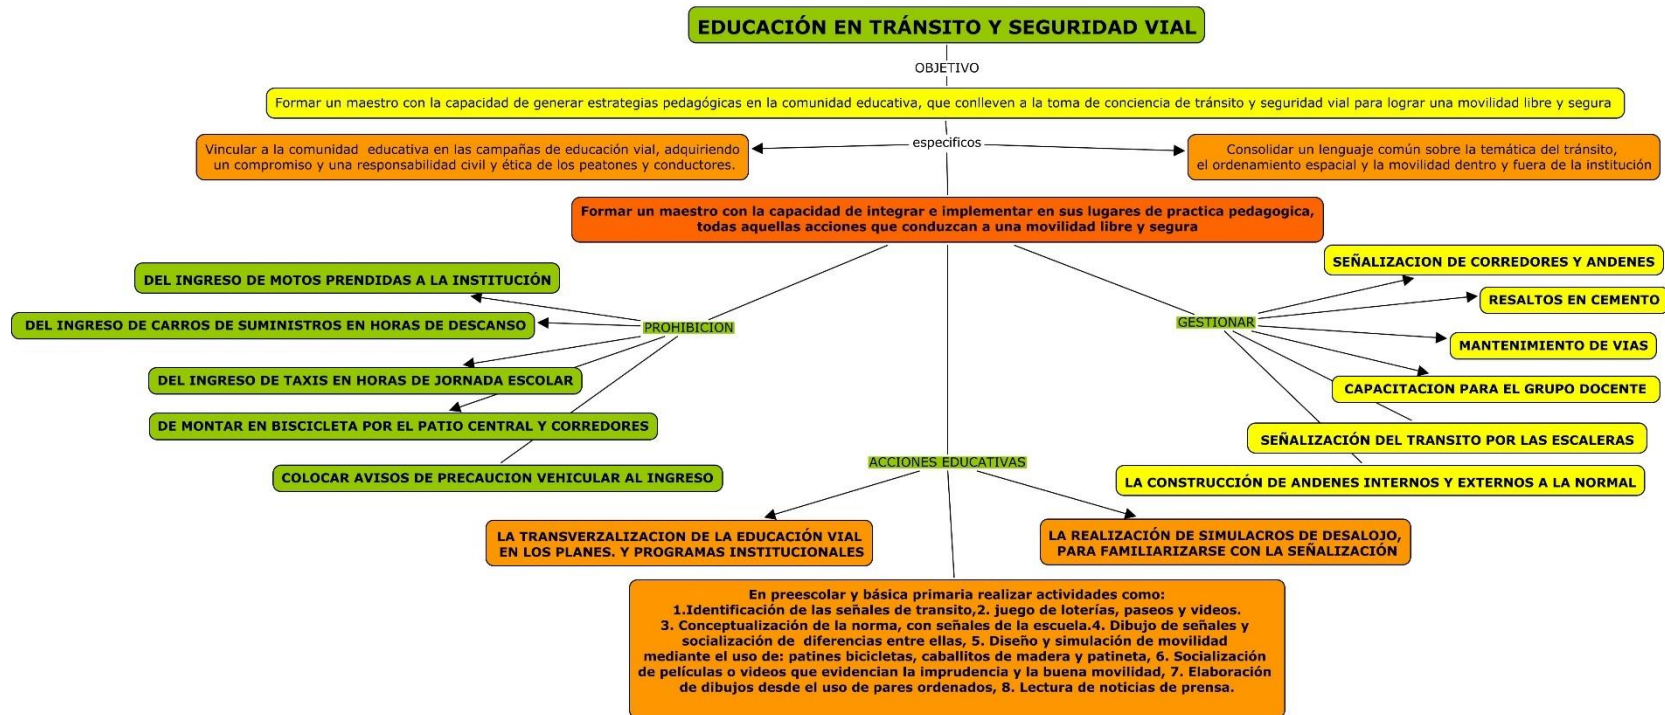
EDUCACIÓN EN TRÁNSITO Y SEGURIDAD VIAL

OBJETIVO

Formar un maestro con la capacidad de generar estrategias pedagógicas en la comunidad educativa, que conlleven a la toma de conciencia de tránsito y seguridad vial para lograr una movilidad libre y segura

especificos

Vincular a la comunidad educativa en las campañas de educación vial, adquiriendo un compromiso y una responsabilidad civil y ética de los peatones y conductores.

Consolidar un lenguaje común sobre la temática del tránsito, el ordenamiento espacial y la movilidad dentro y fuera de la institución

Formar un maestro con la capacidad de integrar e implementar en sus lugares de practica pedagogica, todas aquellas acciones que conduzcan a una movilidad libre y segura

PROHIBICION

DEL INGRESO DE MOTOS PRENDIDAS A LA INSTITUCIÓN

DEL INGRESO DE CARROS DE SUMINISTROS EN HORAS DE DESCANSO

DEL INGRESO DE TAXIS EN HORAS DE JORNADA ESCOLAR

DE MONTAR EN BISCICLETA POR EL PATIO CENTRAL Y CORREDORES

COLOCAR AVISOS DE PRECAUCION VEHICULAR AL INGRESO

GESTIONAR

SEÑALIZACION DE CORREDORES Y ANDENES

RESALTOS EN CEMENTO

MANTENIMIENTO DE VIAS

CAPACITACION PARA EL GRUPO DOCENTE

SEÑALIZACIÓN DEL TRANSITO POR LAS ESCALERAS

LA CONSTRUCCIÓN DE ANDENES INTERNOS Y EXTERNOS A LA NORMAL

ACCIONES EDUCATIVAS

LA TRANSVERZALIZACION DE LA EDUCACIÓN VIAL EN LOS PLANES. Y PROGRAMAS INSTITUCIONALES

LA REALIZACIÓN DE SIMULACROS DE DESALOJO, PARA FAMILIARIZARSE CON LA SEÑALIZACIÓN

En preescolar y básica primaria realizar actividades como: 1.Identificación de las señales de transito,2. juego de loterías, paseos y videos. 3. Conceptualización de la norma, con señales de la escuela.4. Dibujo de señales y socialización de diferencias entre ellas, 5. Diseño y simulación de movilidad mediante el uso de: patines bicicletas, caballitos de madera y patineta, 6. Socialización de peliculas o videos que evidencian la imprudencia y la buena movilidad, 7. Elaboración de dibujos desde el uso de pares ordenados, 8. Lectura de noticias de prensa.